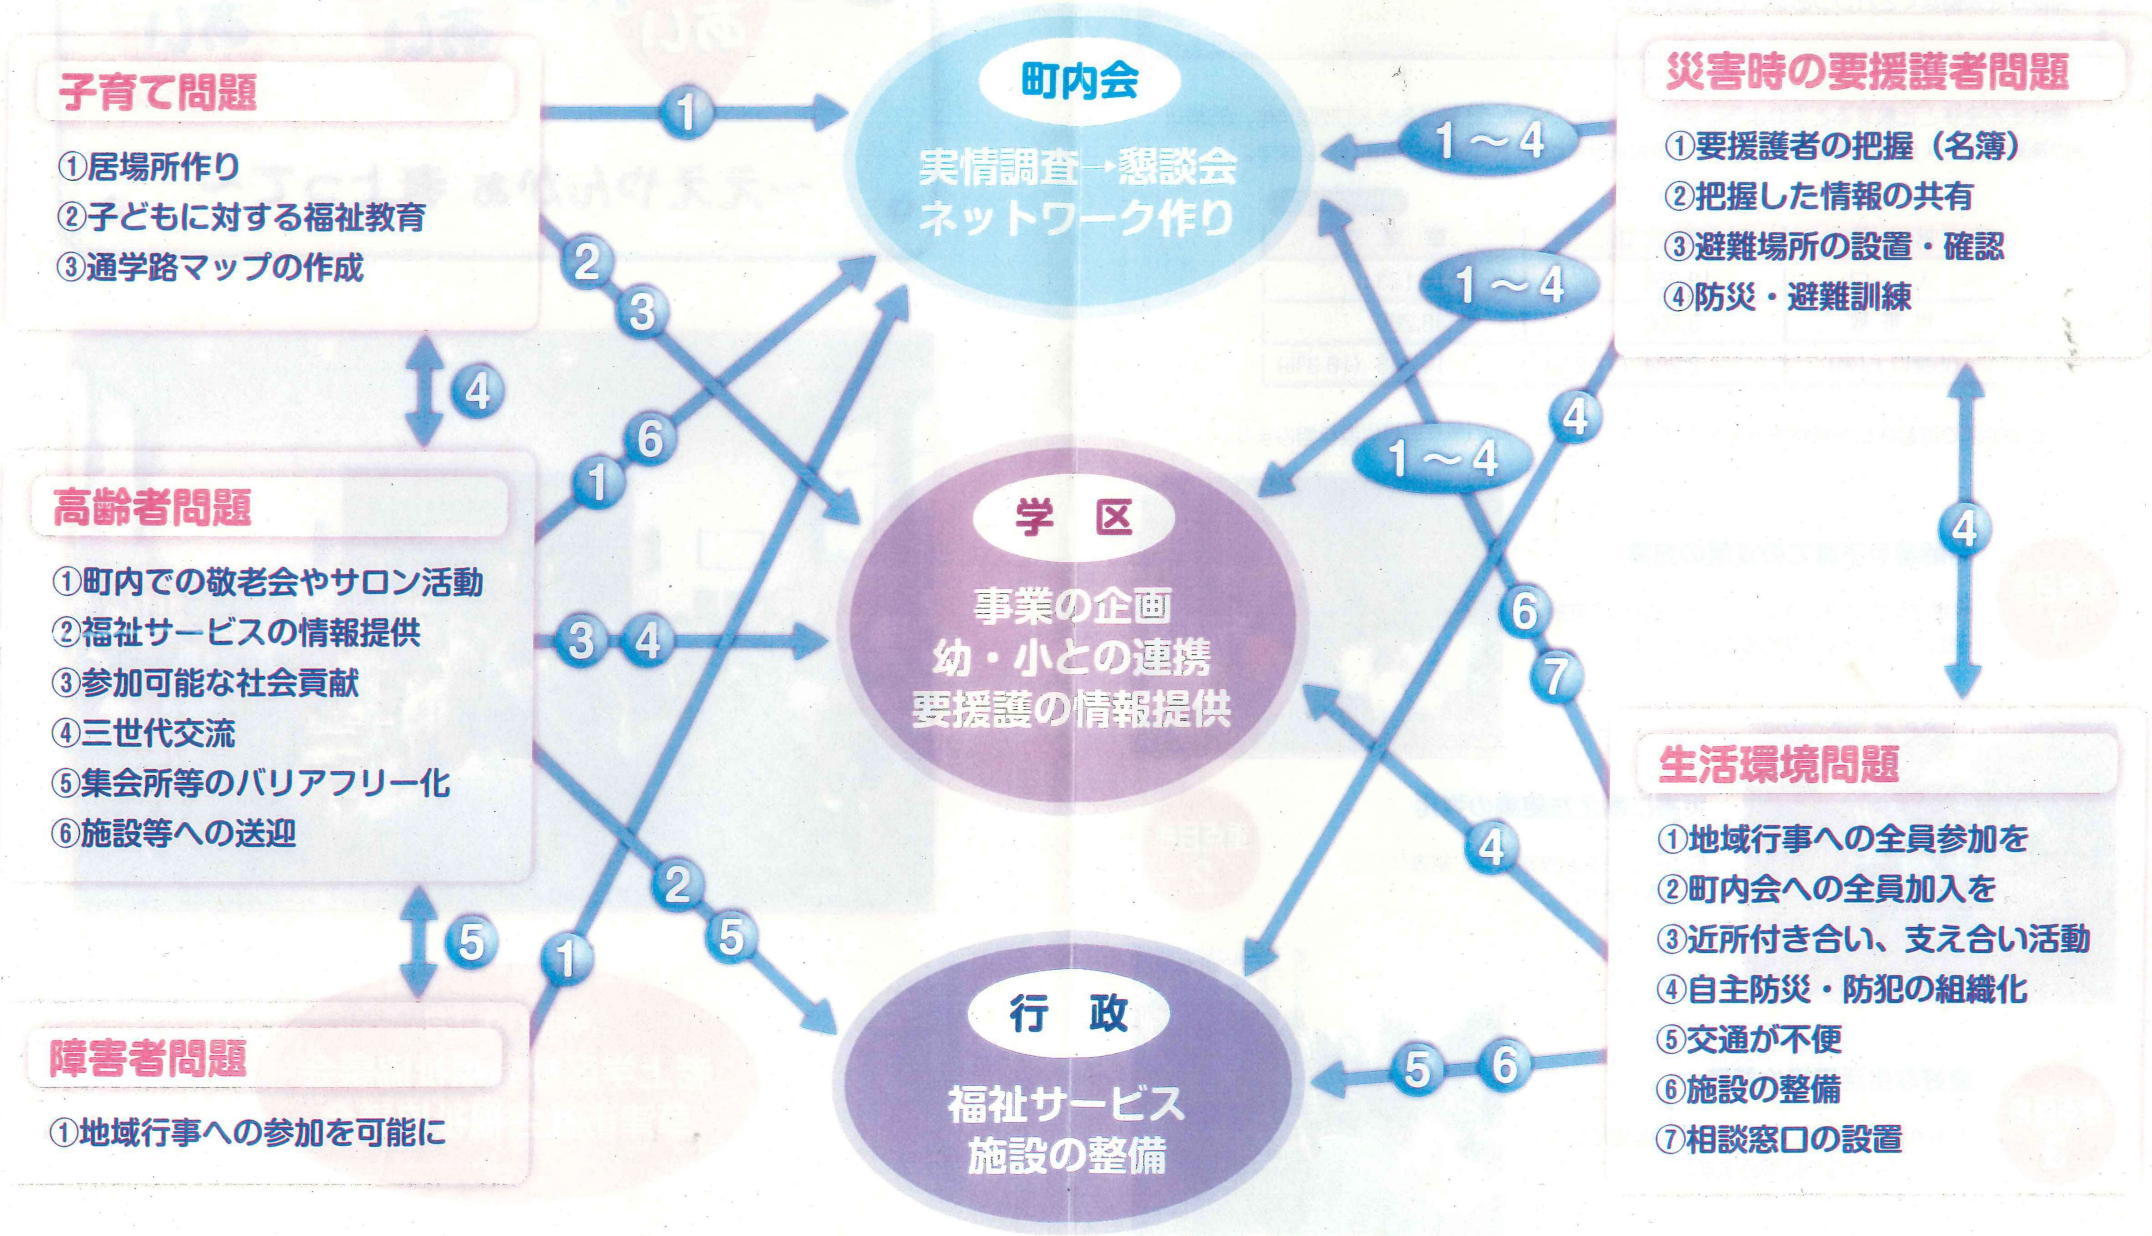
子育て問題

①居場所作り
②子どもに対する福祉教育
③通学路マップの作成

高齢者問題

①町内での敬老会やサロン活動
②福祉サービスの情報提供
③参加可能な社会貢献
④三世代交流
⑤集会所等のバリアフリー化
⑥施設等への送迎

障害者問題

①地域行事への参加を可能に

町内会

実情調査→懇談会
ネットワーク作り

学　区

事業の企画
幼・小との連携
要援護の情報提供

行　政

福祉サービス
施設の整備

災害時の要援護者問題

①要援護者の把握（名簿）
②把握した情報の共有
③避難場所の設置・確認
④防災・避難訓練

生活環境問題

①地域行事への全員参加を
②町内会への全員加入を
③近所付き合い、支え合い活動
④自主防災・防犯の組織化
⑤交通が不便
⑥施設の整備
⑦相談窓口の設置

1
2
3
4
6
1
3
4
2
5
5
1
1～4
1～4
1～4
4
6
7
4
4
5
6